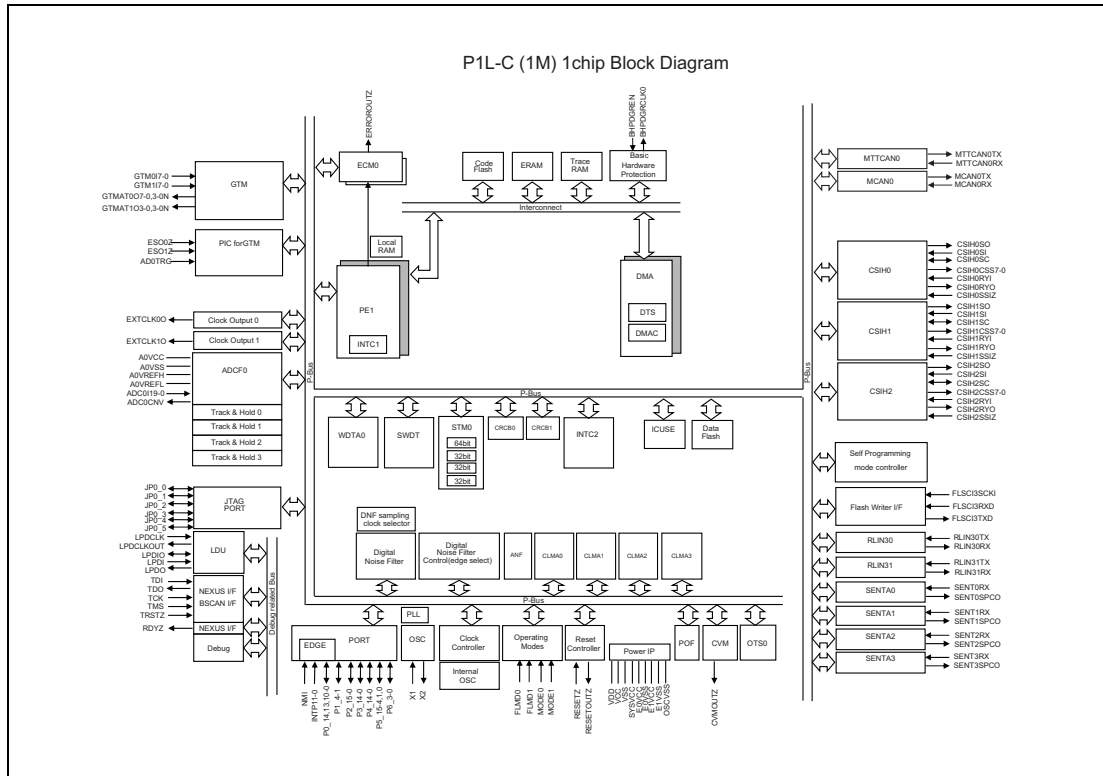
P1L-C (1M) 1chip Block Diagram

ERROROUTZ

BHPDGREN
BHPDGRCLK0

ECM0

Code Flash

ERAM

Trace RAM

Basic Hardware Protection

MTTCAN0
MTTCAN0TX
MTTCAN0RX

MCAN0
MCAN0TX
MCAN0RX

GTM0I7-0
GTM1I7-0
GTMAT0O7-0,3-0N
GTMAT1O3-0,3-0N
GTM

Interconnect

ESO0Z
ESO1Z
AD0TRG
PIC forGTM

Local RAM

CSIH0
CSIH0SO
CSIH0SI
CSIH0SC
CSIH0CSS7-0
CSIH0RYI
CSIH0RYO
CSIH0SSIZ

PE1
INTC1

DMA
DTS
DMAC

EXTCLK0O
Clock Output 0
EXTCLK1O
Clock Output 1

CSIH1
CSIH1SO
CSIH1SI
CSIH1SC
CSIH1CSS7-0
CSIH1RYI
CSIH1RYO
CSIH1SSIZ

A0VCC
A0VSS
A0VREFH
A0VREFL
ADC0I19-0
ADC0CNV
ADCF0
Track & Hold 0
Track & Hold 1
Track & Hold 2
Track & Hold 3

P-Bus

CSIH2
CSIH2SO
CSIH2SI
CSIH2SC
CSIH2CSS7-0
CSIH2RYI
CSIH2RYO
CSIH2SSIZ

WDTA0
SWDT
STM0
64bit
32bit
32bit
32bit
CRCB0
CRCB1
INTC2
ICUSE
Data Flash

Self Programming mode controller

JP0_0
JP0_1
JP0_2
JP0_3
JP0_4
JP0_5
JTAG PORT

Flash Writer I/F
FLSCI3SCKI
FLSCI3RXD
FLSCI3TXD

DNF sampling clock selector
Digital Noise Filter
Digital Noise Filter Control(edge select)
ANF
CLMA0
CLMA1
CLMA2
CLMA3

LPDCLK
LPDCLKOUT
LPDIO
LPDI
LPDO
LDU

RLIN30
RLIN30TX
RLIN30RX
RLIN31
RLIN31TX
RLIN31RX

TDI
TDO
TCK
TMS
TRSTZ
NEXUS I/F
BSCAN I/F

Debug related Bus

SENTA0
SENT0RX
SENT0SPCO
SENTA1
SENT1RX
SENT1SPCO

RDYZ
NEXUS I/F
Debug

PLL
PORT
EDGE
OSC
Clock Controller
Internal OSC
Operating Modes
Reset Controller
Power IP
POF
CVM
OTS0

SENTA2
SENT2RX
SENT2SPCO
SENTA3
SENT3RX
SENT3SPCO

NMI
INTP11-0
P0_14,13,10-0
P1_4-1
P2_15-0
P3_14-0
P4_14-0
P5_15-4,1,0
P8_3-0
X1
X2
FLMD0
FLMD1
MODE0
MODE1
RESETZ
RESETOUTZ
VDD
VCC
VSS
SYSVCC
EOVCC
E0VSS
ISOVCC
E1VCC
E1VSS
OSCVSS
CVMOUTZ